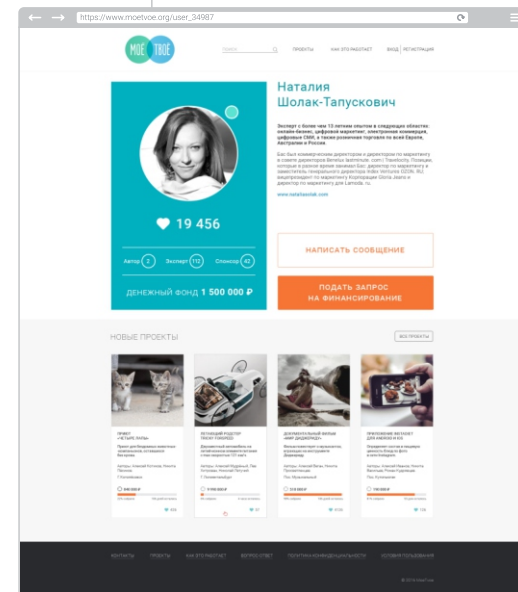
https://www.moetvoe.org/user_34987

МОЁ ТВОЁ

Поиск

ПРОЕКТЫ КАК ЭТО РАБОТАЕТ ВХОД | РЕГИСТРАЦИЯ

Наталия Шолак-Тапускович

Эксперт с более чем 13 летним опытом в следующих областях: онлайн-бизнес, цифровой маркетинг, электронная коммерция, цифровые СМИ, а также розничная торговля по всей Европе, Австралии и России.

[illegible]

www.nataliasolak.com

♥ 19 456

Автор 2 Эксперт 112 Спонсор 42

ДЕНЕЖНЫЙ ФОНД 1 500 000 ₽

НАПИСАТЬ СООБЩЕНИЕ

ПОДАТЬ ЗАПРОС НА ФИНАНСИРОВАНИЕ

НОВЫЕ ПРОЕКТЫ

ВСЕ ПРОЕКТЫ

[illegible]

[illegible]

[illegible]

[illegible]

КОНТАКТЫ ПРОЕКТЫ КАК ЭТО РАБОТАЕТ ВОПРОС-ОТВЕТ ПОЛИТИКА КОНФИДЕНЦИАЛЬНОСТИ УСЛОВИЯ ПОЛЬЗОВАНИЯ

© 2015 МоёТвоё